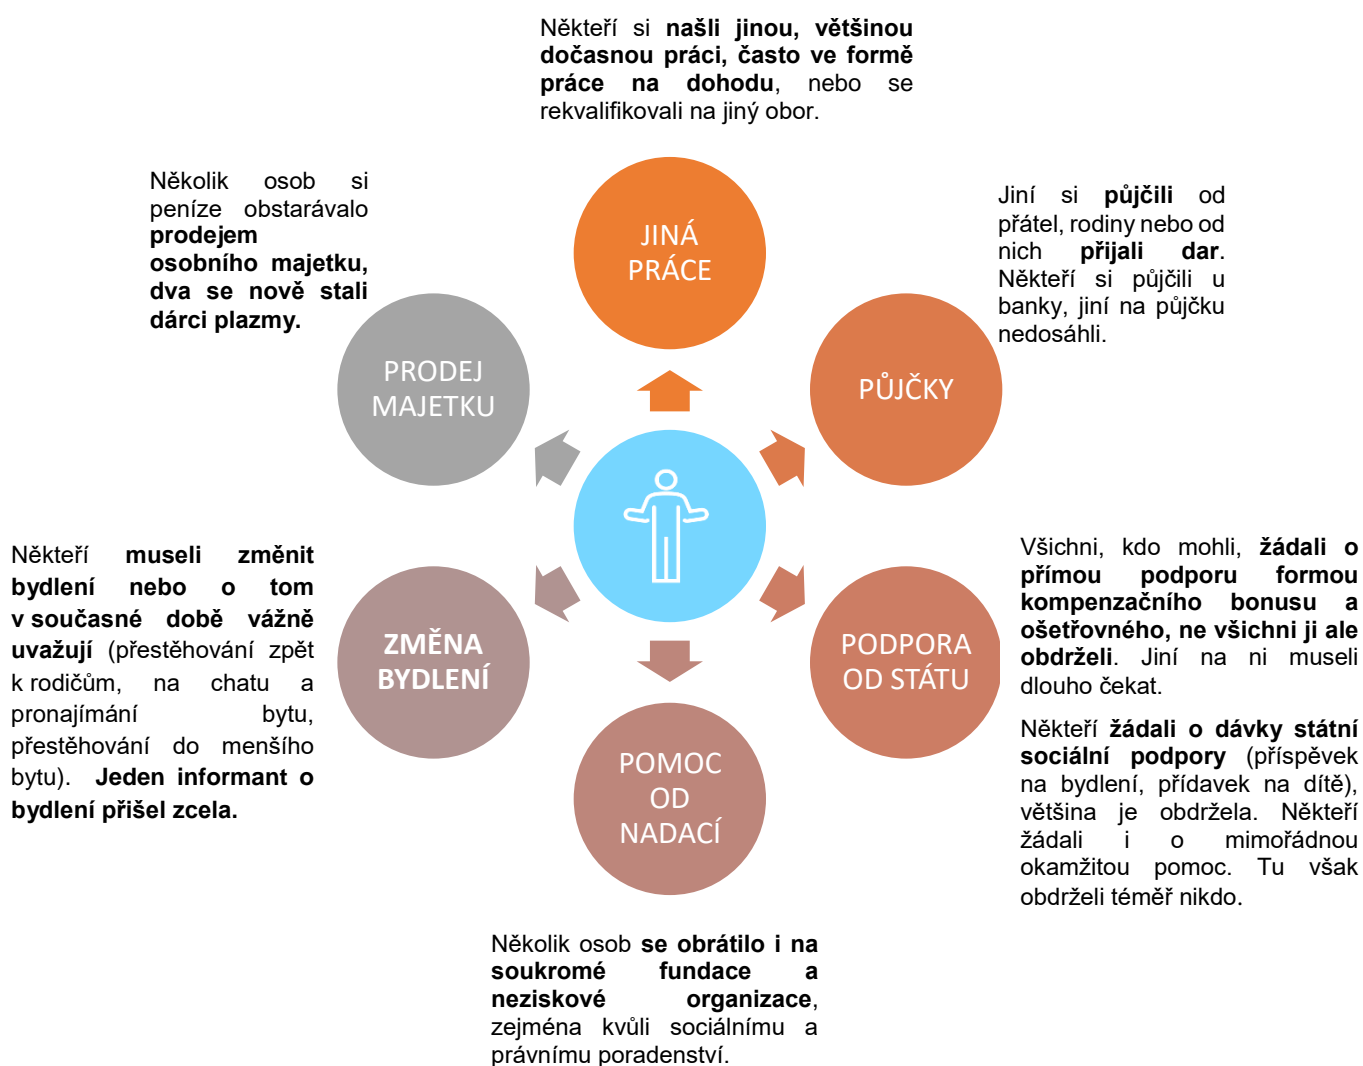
Někteří si našli jinou, většinou dočasnou práci, často ve formě práce na dohodu, nebo se rekvalifikovali na jiný obor.

Několik osob si peníze obstarávalo prodejem osobního majetku, dva se nově stali dárci plazmy.

Jiní si půjčili od přátel, rodiny nebo od nich přijali dar. Někteří si půjčili u banky, jiní na půjčku nedosáhli.

JINÁ PRÁCE

PRODEJ MAJETKU

PŮJČKY

Někteří museli změnit bydlení nebo o tom v současné době vážně uvažují (přestěhování zpět k rodičům, na chatu a pronajímání bytu, přestěhování do menšího bytu). Jeden informant o bydlení přišel zcela.

ZMĚNA BYDLENÍ

PODPORA OD STÁTU

POMOC OD NADACÍ

Všichni, kdo mohli, žádali o přímou podporu formou kompenzačního bonusu a ošetřovného, ne všichni ji ale obdrželi. Jiní na ni museli dlouho čekat.

Někteří žádali o dávky státní sociální podpory (příspěvek na bydlení, přídavek na dítě), většina je obdržela. Někteří žádali i o mimořádnou okamžitou pomoc. Tu však obdrželi téměř nikdo.

Několik osob se obrátilo i na soukromé fundace a neziskové organizace, zejména kvůli sociálnímu a právnímu poradenství.